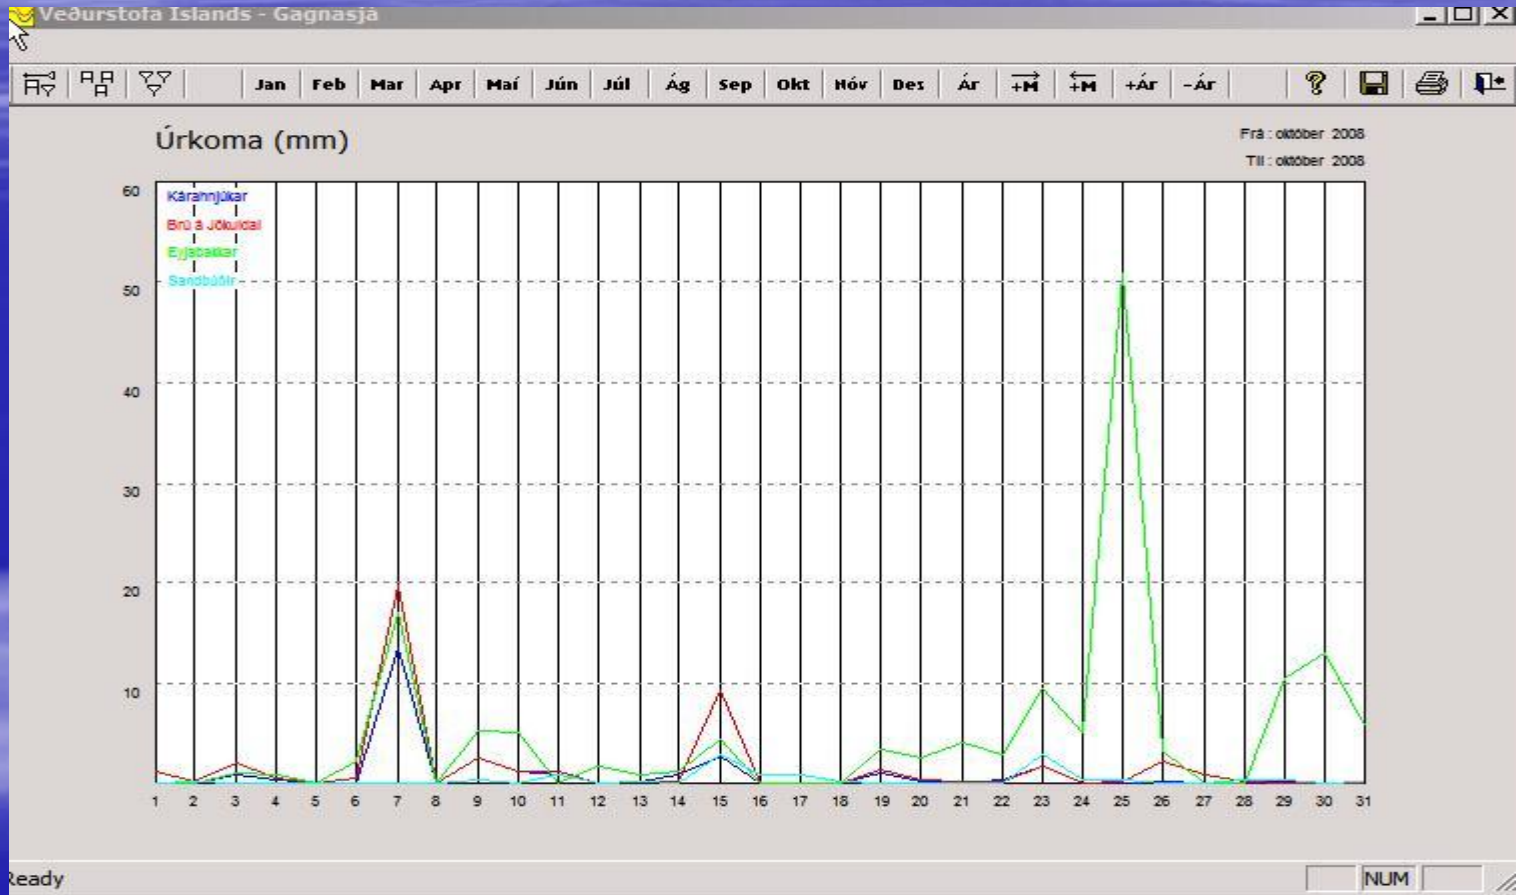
Veðurstofa Íslands - Gagnasjá

Jan Feb Mar Apr Maí Jún Júl Ág Sep Okt Nóv Des Ár +M +M +Ár -Ár

Úrkoma (mm)

Frá : október 2008
Til : október 2008

Kárahnjúkar
Brú á Jökuldal
Eyjabakkar
Sandbúðir

60
50
40
30
20
10

1 2 3 4 5 6 7 8 9 10 11 12 13 14 15 16 17 18 19 20 21 22 23 24 25 26 27 28 29 30 31

Ready NUM